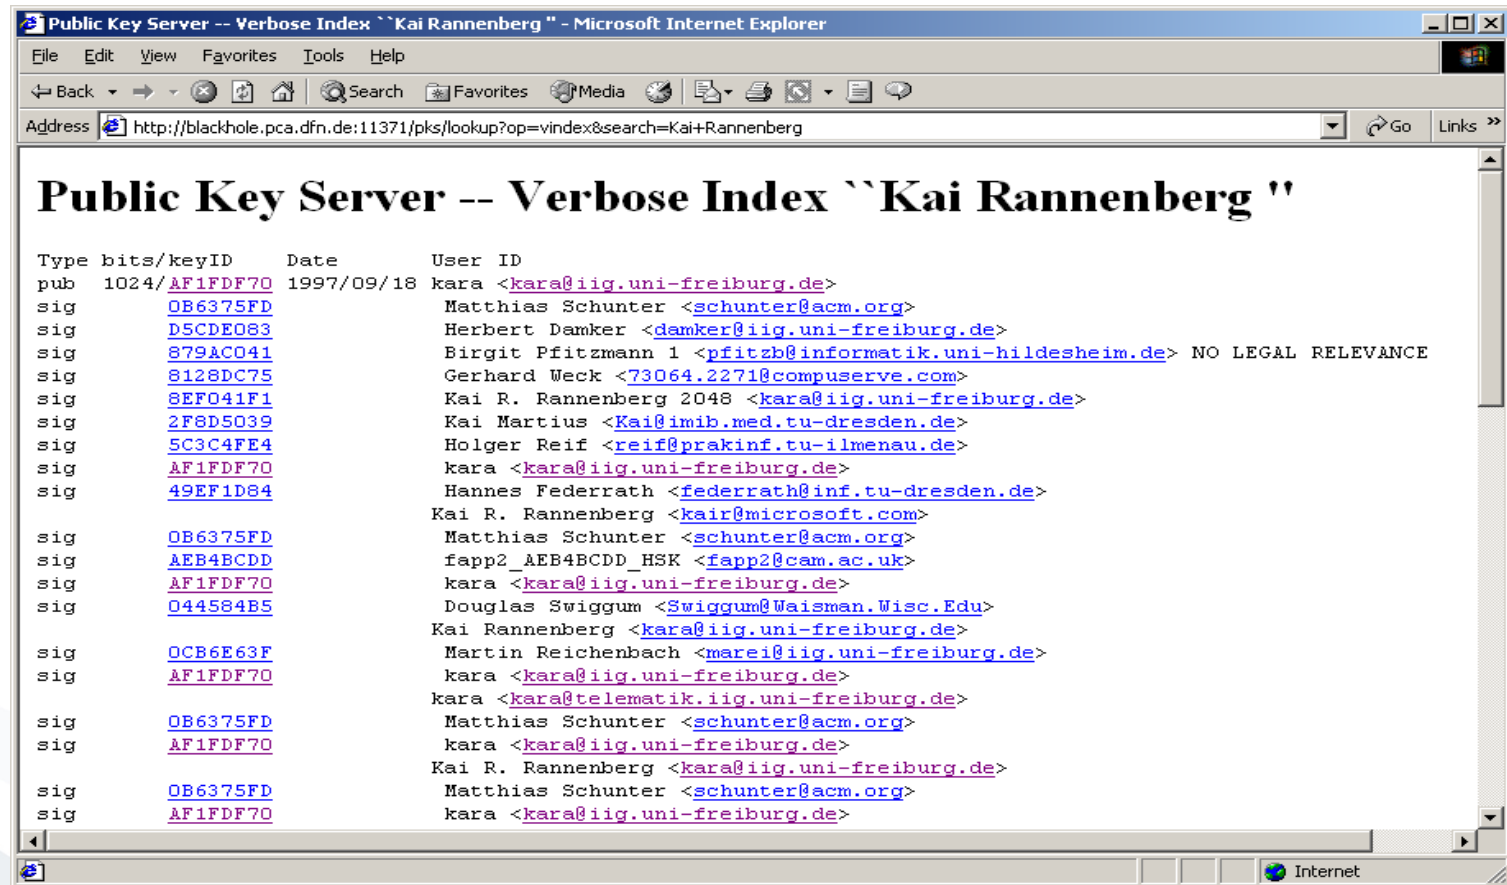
Public Key Server -- Verbose Index ``Kai Rannenberg '' - Microsoft Internet Explorer

File Edit View Favorites Tools Help

Back Search Favorites Media

Address http://blackhole.pca.dfn.de:11371/pks/lookup?op=vindex&search=Kai+Rannenberg Go Links »

# Public Key Server -- Verbose Index ``Kai Rannenberg ''

Type bits/keyID Date User ID
pub 1024/AF1FDF70 1997/09/18 kara <kara@iig.uni-freiburg.de>
sig 0B6375FD Matthias Schunter <schunter@acm.org>
sig D5CDE083 Herbert Damker <damker@iig.uni-freiburg.de>
sig 879AC041 Birgit Pfitzmann 1 <pfitzb@informatik.uni-hildesheim.de> NO LEGAL RELEVANCE
sig 8128DC75 Gerhard Weck <73064.2271@compuserve.com>
sig 8EF041F1 Kai R. Rannenberg 2048 <kara@iig.uni-freiburg.de>
sig 2F8D5039 Kai Martius <Kai@imib.med.tu-dresden.de>
sig 5C3C4FE4 Holger Reif <reif@prakinf.tu-ilmenau.de>
sig AF1FDF70 kara <kara@iig.uni-freiburg.de>
sig 49EF1D84 Hannes Federrath <federrath@inf.tu-dresden.de>
Kai R. Rannenberg <kair@microsoft.com>
sig 0B6375FD Matthias Schunter <schunter@acm.org>
sig AEB4BCDD fapp2_AEB4BCDD_HSK <fapp2@cam.ac.uk>
sig AF1FDF70 kara <kara@iig.uni-freiburg.de>
sig 044584B5 Douglas Swiggum <Swiggum@Waisman.Wisc.Edu>
Kai Rannenberg <kara@iig.uni-freiburg.de>
sig 0CB6E63F Martin Reichenbach <marei@iig.uni-freiburg.de>
sig AF1FDF70 kara <kara@iig.uni-freiburg.de>
kara <kara@telematik.iig.uni-freiburg.de>
sig 0B6375FD Matthias Schunter <schunter@acm.org>
sig AF1FDF70 kara <kara@iig.uni-freiburg.de>
Kai R. Rannenberg <kara@iig.uni-freiburg.de>
sig 0B6375FD Matthias Schunter <schunter@acm.org>
sig AF1FDF70 kara <kara@iig.uni-freiburg.de>

Internet